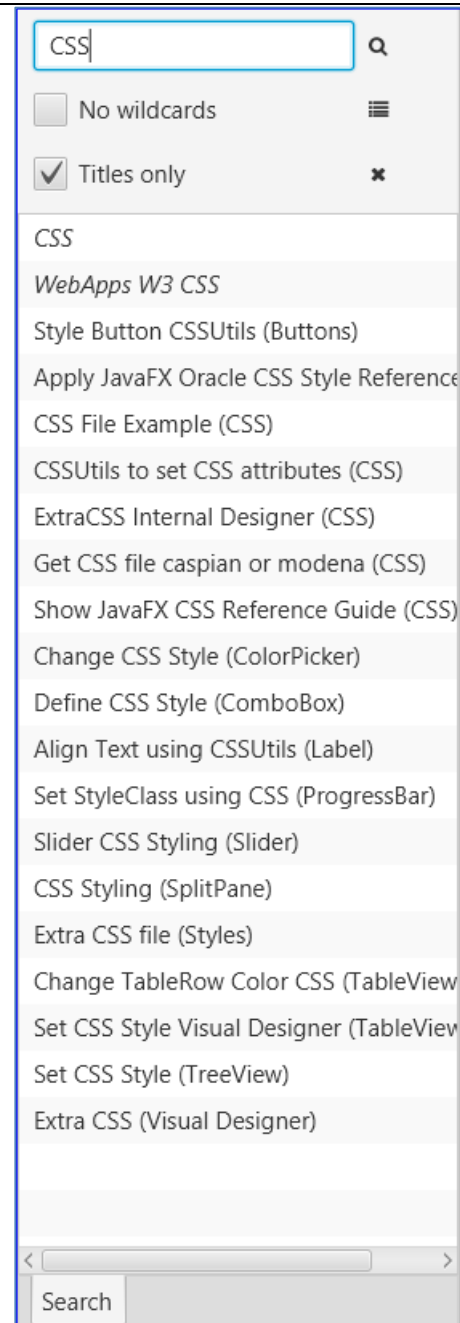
CSS

No wildcards

Titles only

CSS
WebApps W3 CSS
Style Button CSSUtils (Buttons)
Apply JavaFX Oracle CSS Style Reference
CSS File Example (CSS)
CSSUtils to set CSS attributes (CSS)
ExtraCSS Internal Designer (CSS)
Get CSS file caspian or modena (CSS)
Show JavaFX CSS Reference Guide (CSS)
Change CSS Style (ColorPicker)
Define CSS Style (ComboBox)
Align Text using CSSUtils (Label)
Set StyleClass using CSS (ProgressBar)
Slider CSS Styling (Slider)
CSS Styling (SplitPane)
Extra CSS file (Styles)
Change TableRow Color CSS (TableView
Set CSS Style Visual Designer (TableView
Set CSS Style (TreeView)
Extra CSS (Visual Designer)

Search